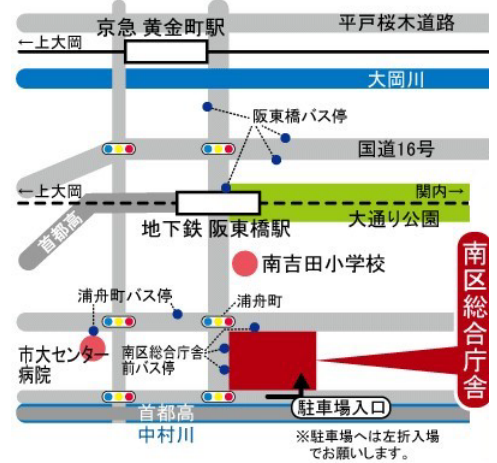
京急 黄金町駅

平戸桜木道路

←上大岡

大岡川

阪東橋バス停

国道16号

←上大岡

関内→

首都高

地下鉄 阪東橋駅

大通り公園

南吉田小学校

南区総合庁舎

浦舟町バス停

浦舟町

市大センター病院

南区総合庁舎前バス停

駐車場入口

首都高

中村川

※駐車場へは左折入場でお願いします。